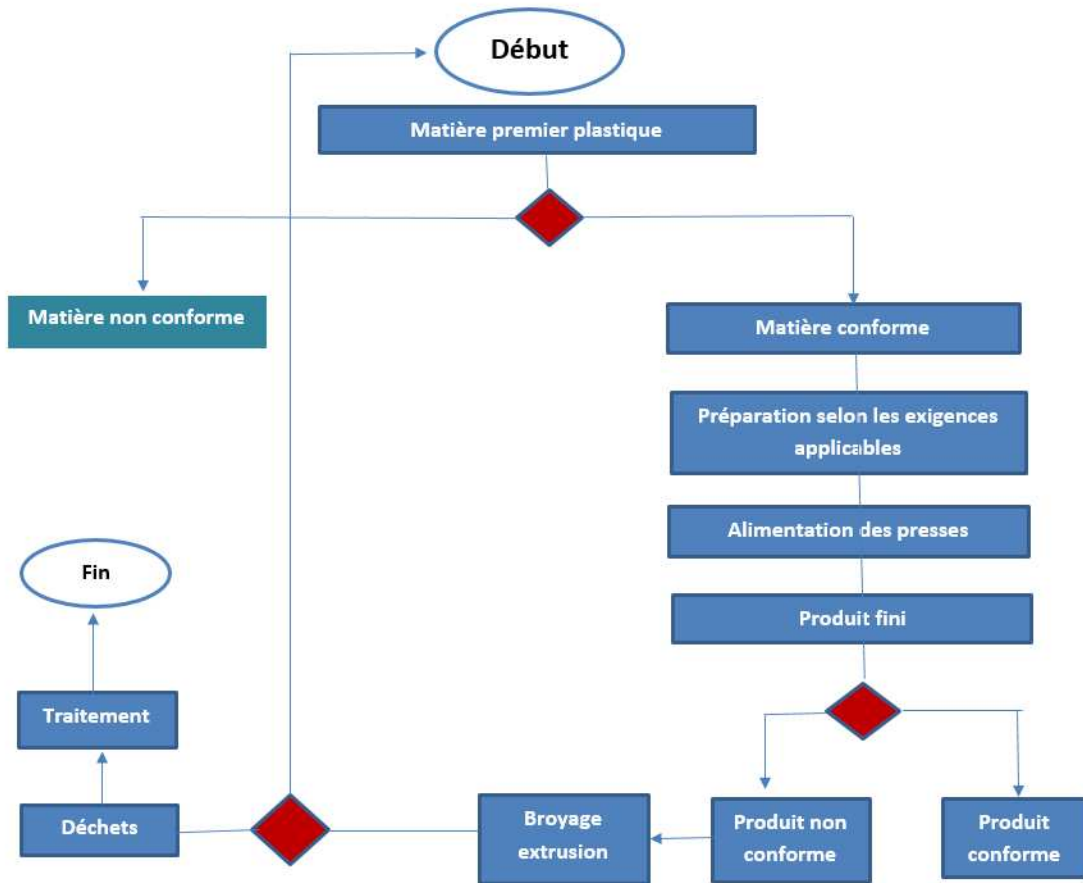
Début

Matière premier plastique

Matière non conforme

Matière conforme

Préparation selon les exigences applicables

Alimentation des presses

Produit fini

Fin

Traitement

Déchets

Broyage extrusion

Produit non conforme

Produit conforme